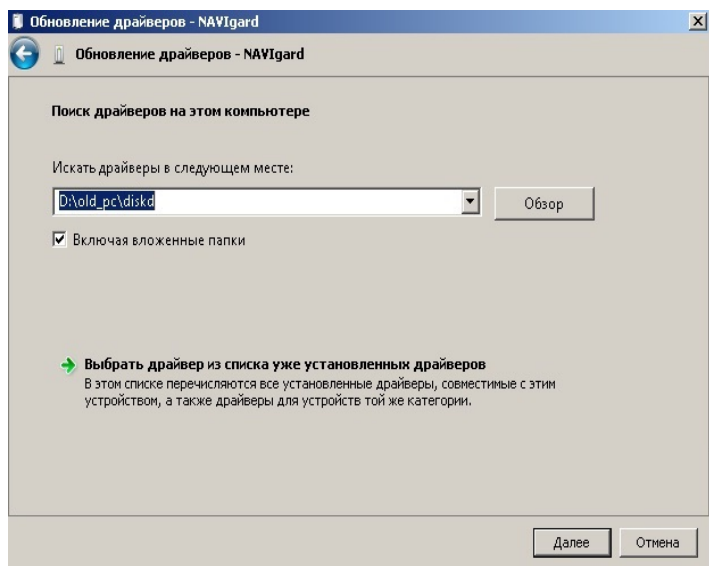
Обновление драйверов - NAVIgard

Обновление драйверов - NAVIgard

Поиск драйверов на этом компьютере

Искать драйверы в следующем месте:

D:\old_pc\diskd

Обзор

Включая вложенные папки

Выбрать драйвер из списка уже установленных драйверов
В этом списке перечисляются все установленные драйверы, совместимые с этим устройством, а также драйверы для устройств той же категории.

Далее

Отмена